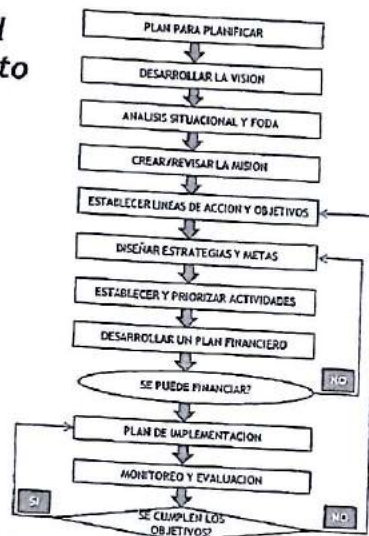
l
to

PLAN PARA PLANIFICAR
DESARROLLAR LA VISION
ANALISIS SITUACIONAL Y FODA
CREAR/REVISAR LA MISION
ESTABLECER LINEAS DE ACCION Y OBJETIVOS
DISEÑAR ESTRATEGIAS Y METAS
ESTABLECER Y PRIORIZAR ACTIVIDADES
DESARROLLAR UN PLAN FINANCIERO
SE PUEDE FINANCIAR?
NO
PLAN DE IMPLEMENTACION
MONITOREO Y EVALUACION
SI
SE CUMPLEN LOS OBJETIVOS?
NO